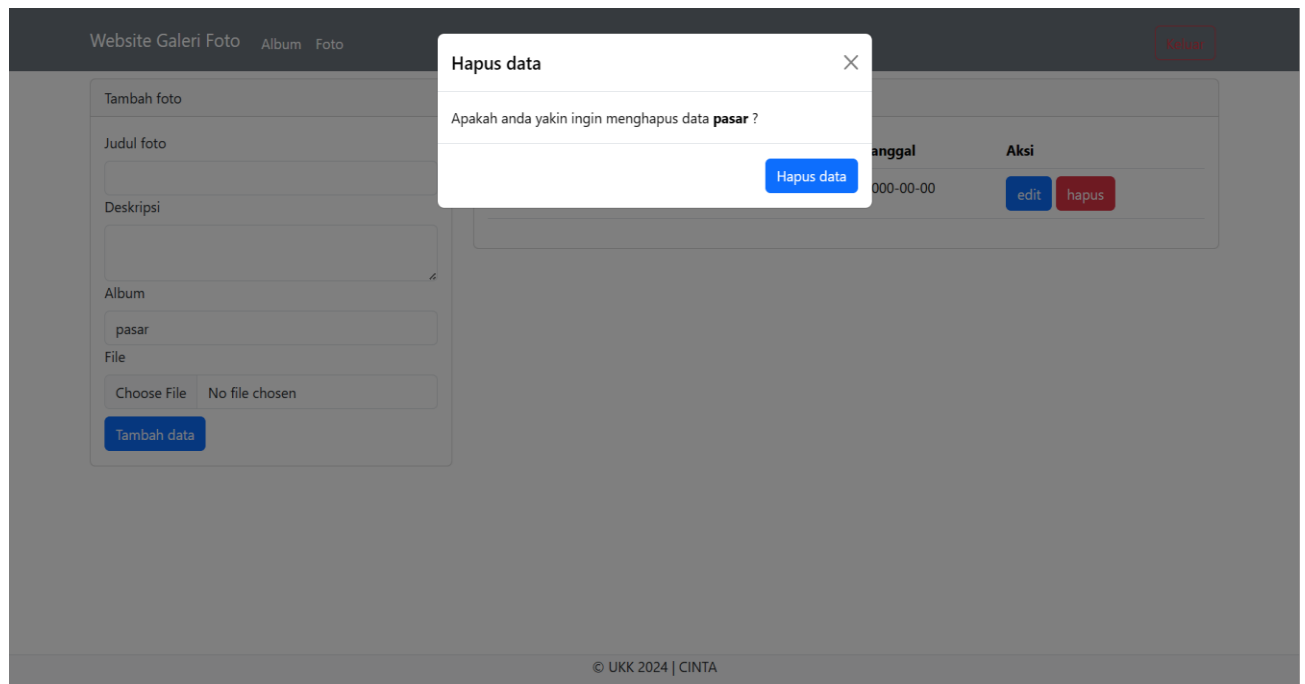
Website Galeri Foto Album Foto

Keluar

Tambah foto

Judul foto

Deskripsi

Album

pasar

File

Choose File No file chosen

Tambah data

anggal

Aksi

000-00-00

edit hapus

Hapus data

Apakah anda yakin ingin menghapus data **pasar** ?

Hapus data

© UKK 2024 | CINTA